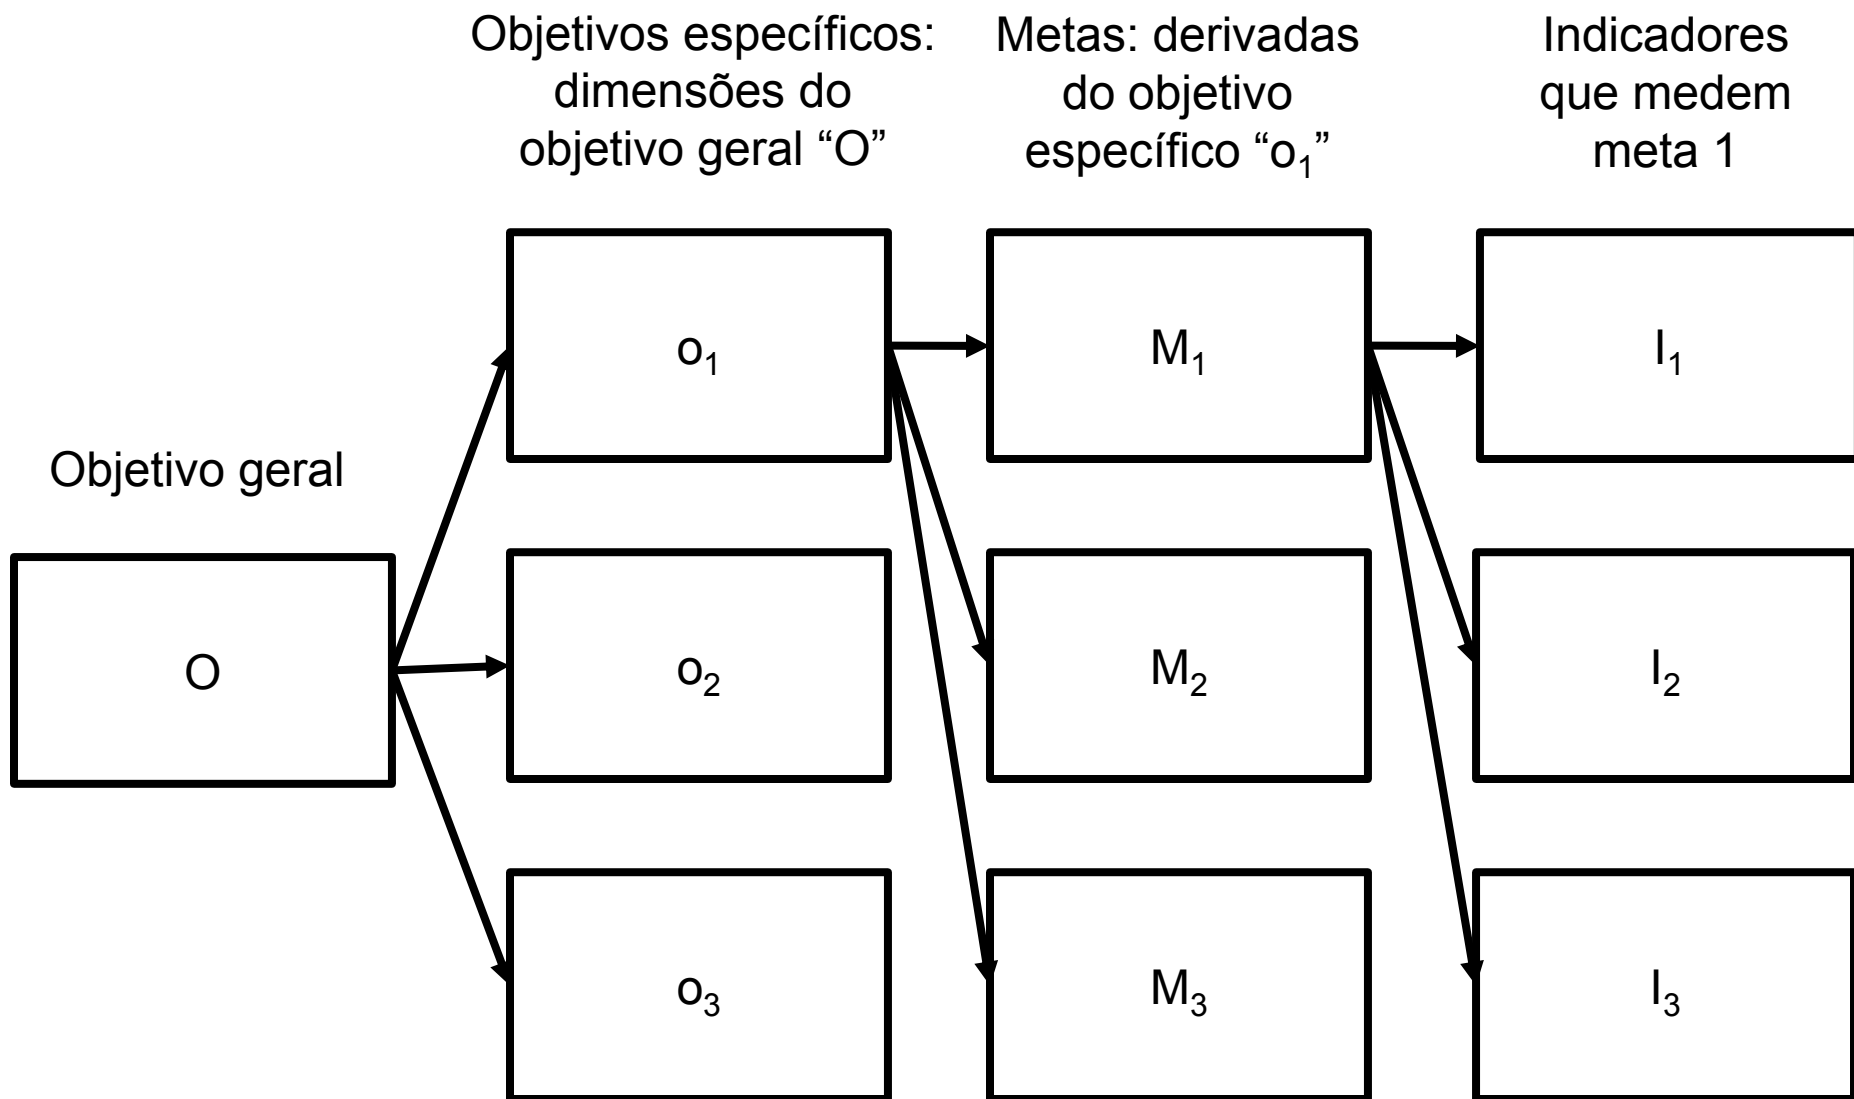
Objetivos específicos: dimensões do objetivo geral “O”

Metas: derivadas do objetivo específico “$o_1$”

Indicadores que medem meta 1

Objetivo geral

O

$o_1$

$o_2$

$o_3$

$M_1$

$M_2$

$M_3$

$I_1$

$I_2$

$I_3$